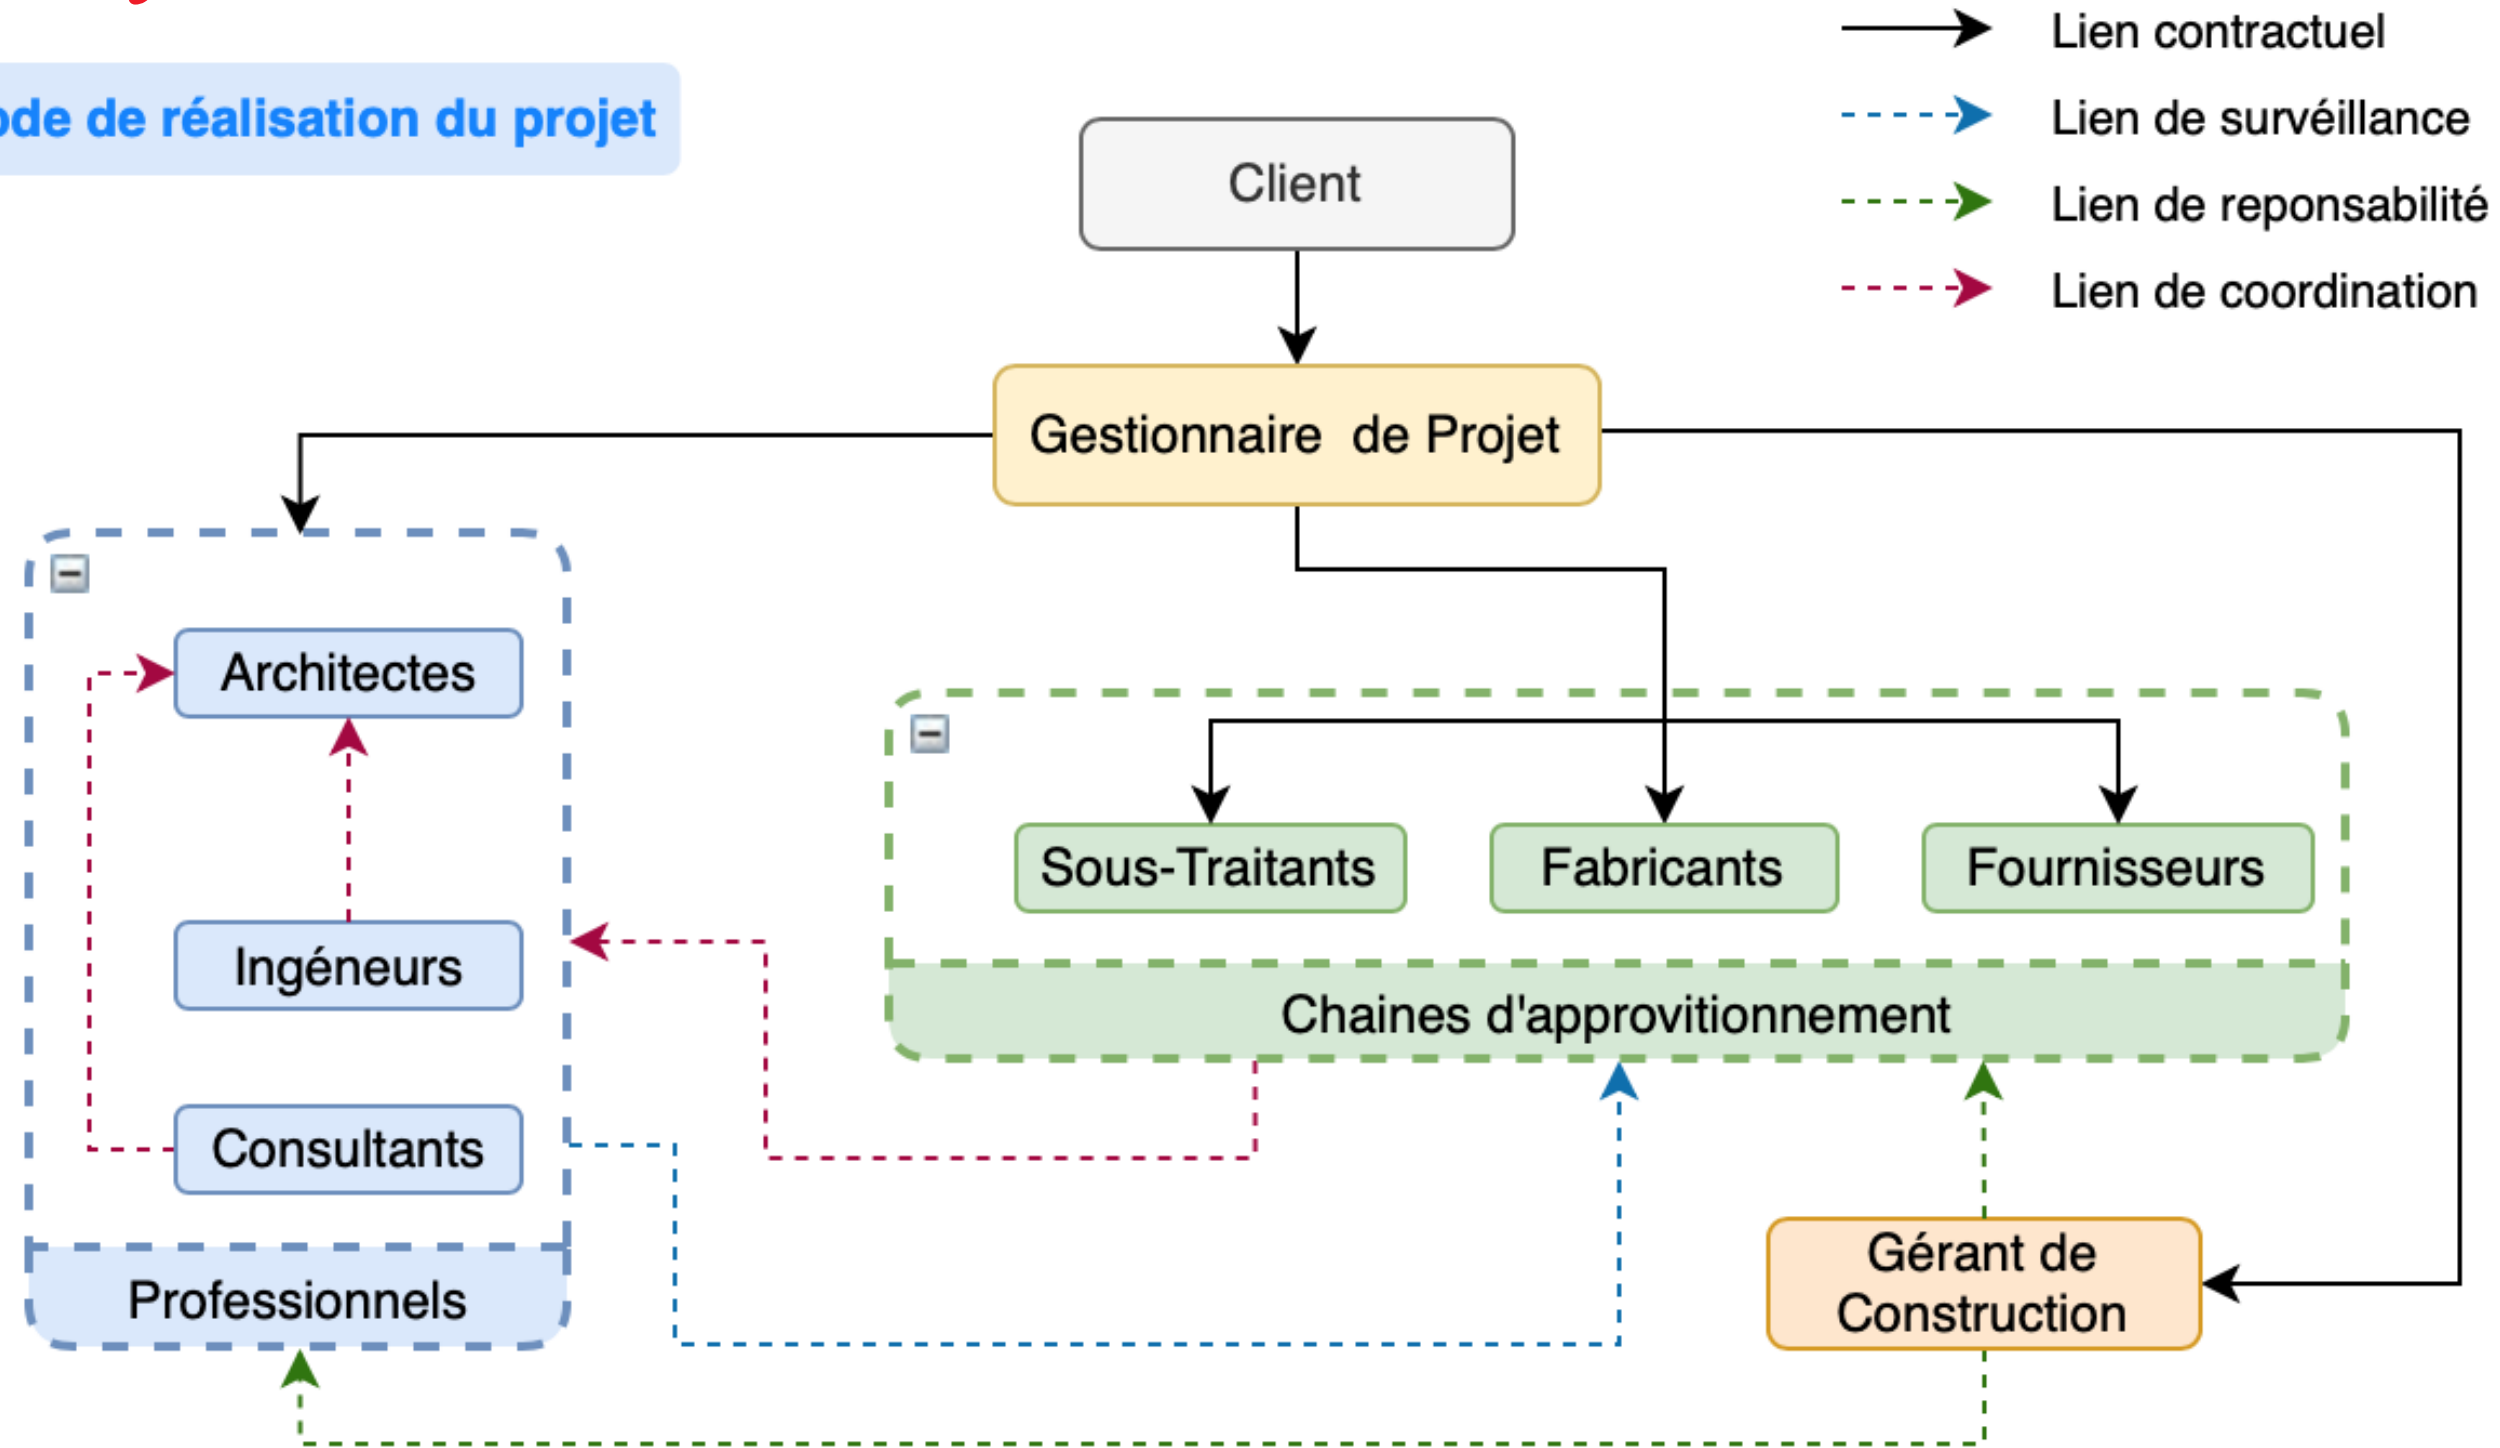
ode de réalisation du projet

Lien contractuel
Lien de survéillance
Lien de reponsabilité
Lien de coordination

Client

Gestionnaire de Projet

Architectes

Ingéneurs

Consultants

Professionnels

Sous-Traitants

Fabricants

Fournisseurs

Chaines d'approvitionnement

Gérant de Construction